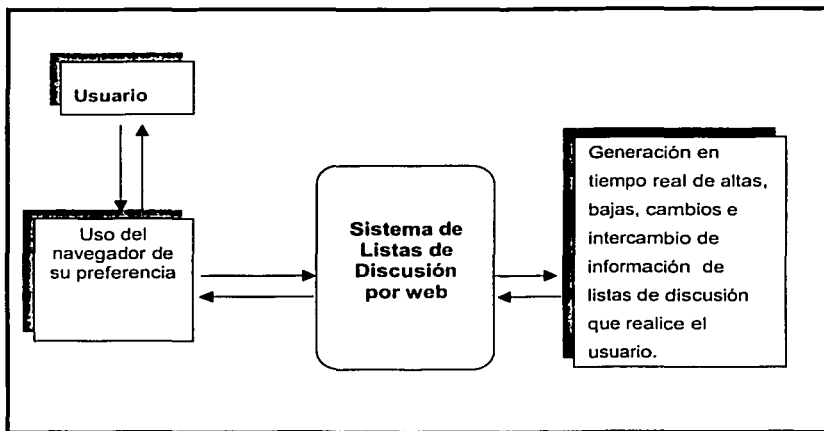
Usuario

Uso del navegador de su preferencia

Sistema de Listas de Discusión por web

Generación en tiempo real de altas, bajas, cambios e intercambio de información de listas de discusión que realice el usuario.